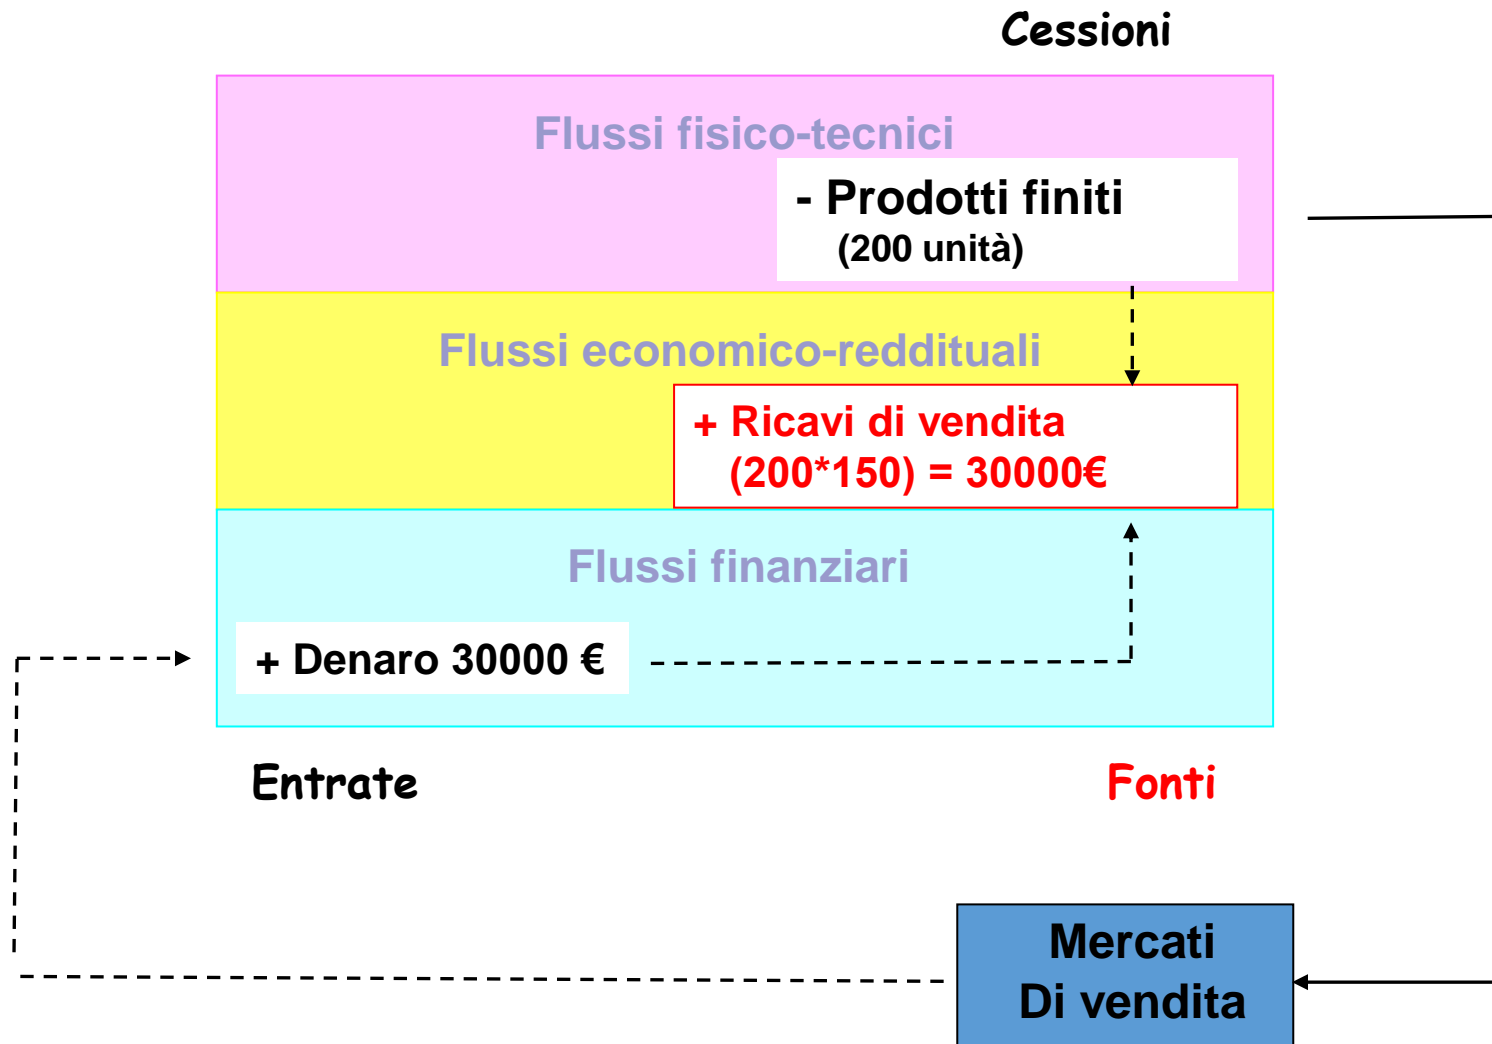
Cessioni

Flussi fisico-tecnici

- Prodotti finiti
(200 unità)

Flussi economico-reddituali

+ Ricavi di vendita
(200*150) = 30000€

Flussi finanziari

+ Denaro 30000 €

Entrate

Fonti

Mercati
Di vendita